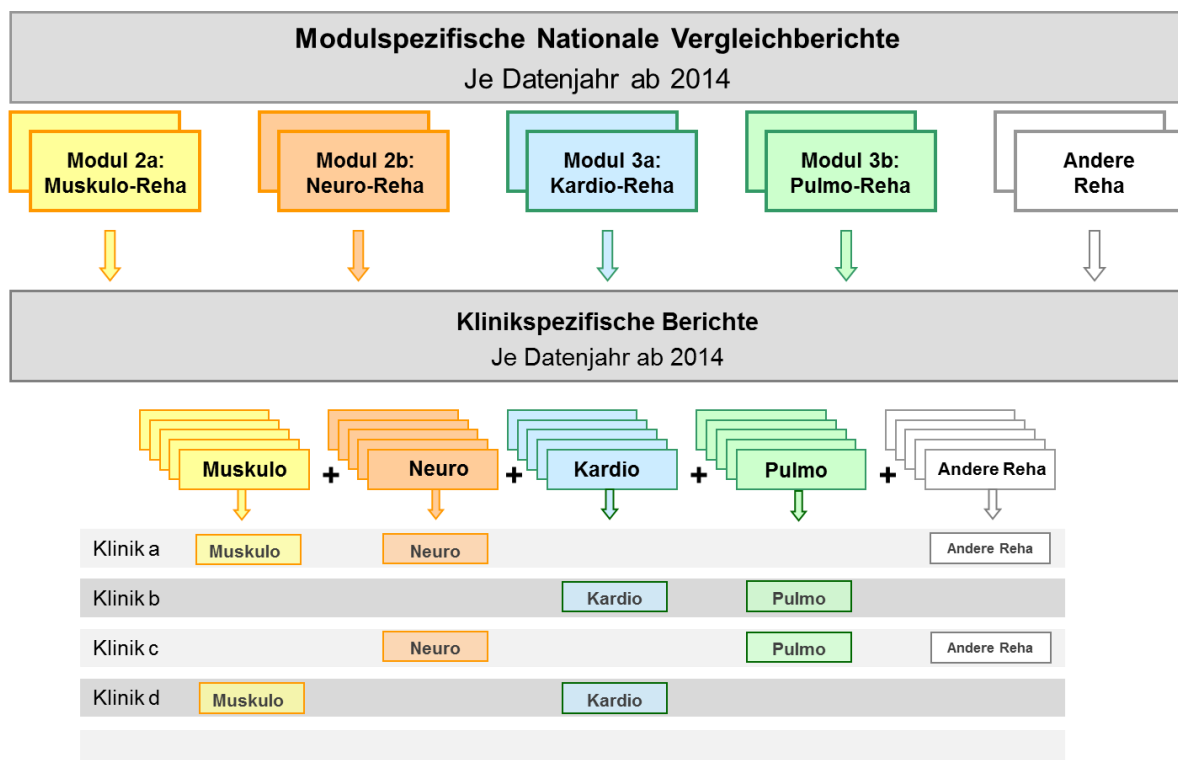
Modulspezifische Nationale Vergleichberichte
Je Datenjahr ab 2014

Modul 2a: Muskulo-Reha

Modul 2b: Neuro-Reha

Modul 3a: Kardio-Reha

Modul 3b: Pulmo-Reha

Andere Reha

Klinikspezifische Berichte
Je Datenjahr ab 2014

Muskulo + Neuro + Kardio + Pulmo + Andere Reha

| | | | | | |
|---|---|---|---|---|---|
| Klinik a | Muskulo | Neuro | | | Andere Reha |
| Klinik b | | | Kardio | Pulmo | |
| Klinik c | | Neuro | | Pulmo | Andere Reha |
| Klinik d | Muskulo | | Kardio | | |